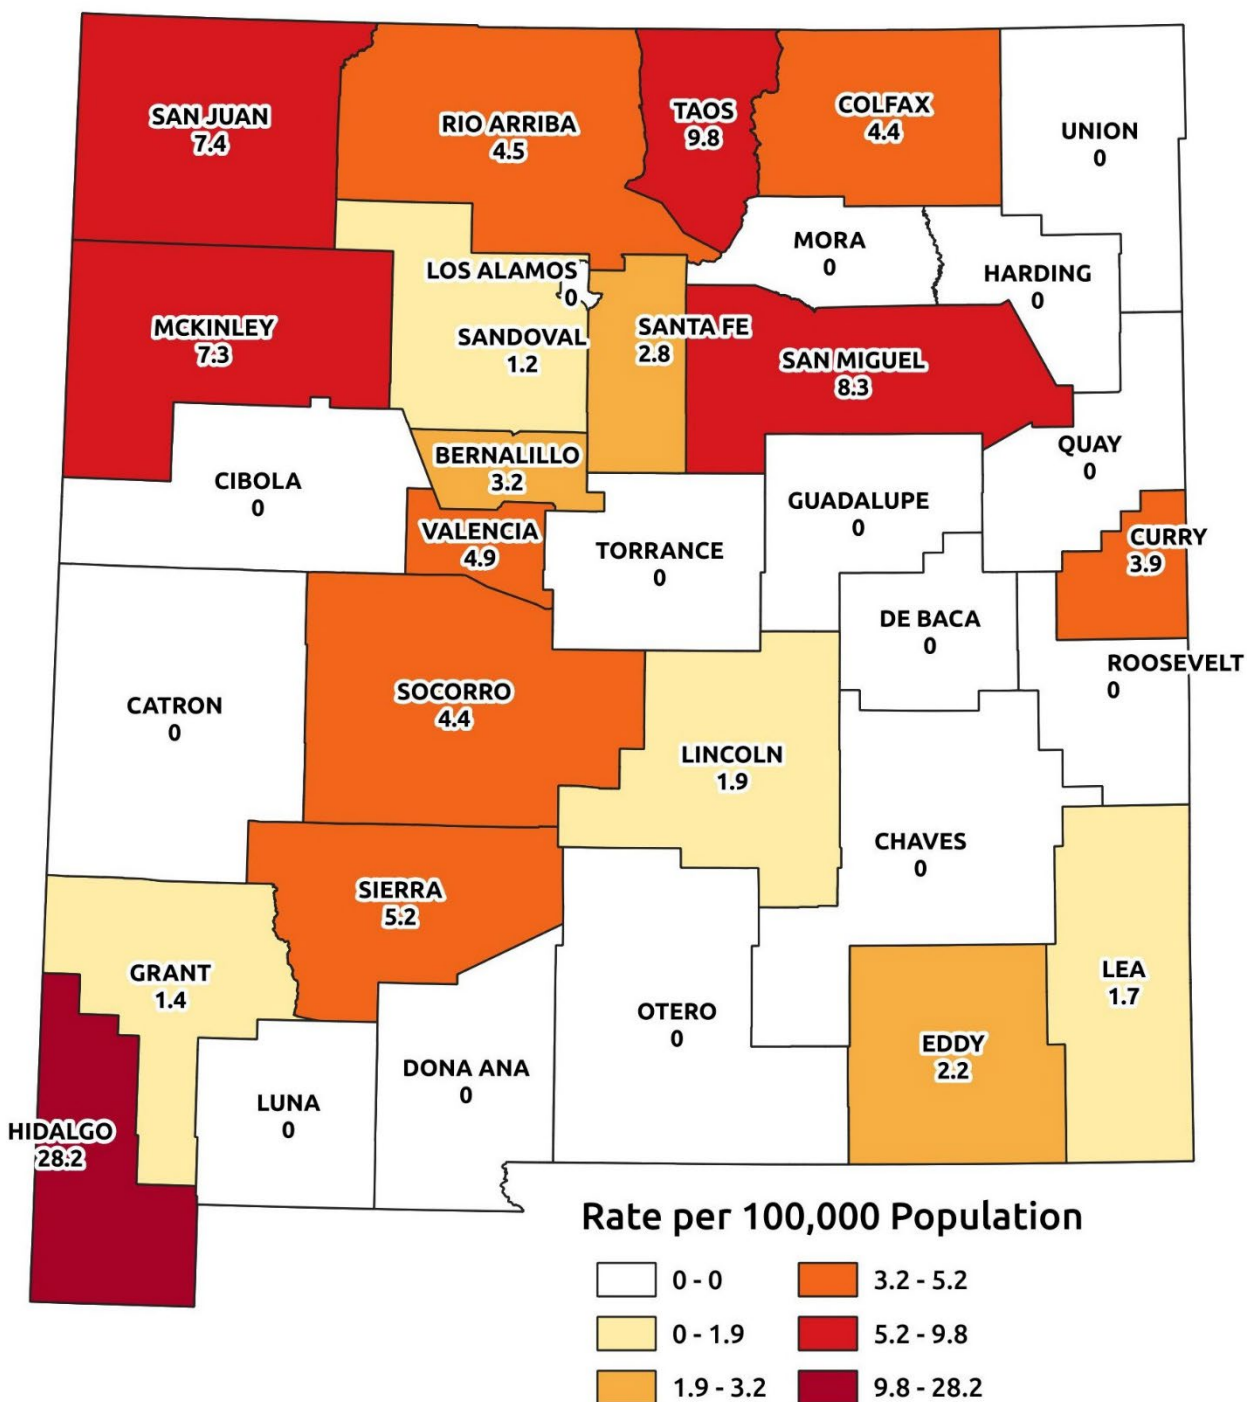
SAN JUAN
7.4

RIO ARRIBA
4.5

TAOS
9.8

COLFAX
4.4

UNION
0

MORA
0

HARDING
0

LOS ALAMOS
0

MCKINLEY
7.3

SANDOVAL
1.2

SANTA FE
2.8

SAN MIGUEL
8.3

QUAY
0

BERNALILLO
3.2

CIBOLA
0

GUADALUPE
0

VALENCIA
4.9

TORRANCE
0

CURRY
3.9

DE BACA
0

ROOSEVELT
0

CATRON
0

SOCORRO
4.4

LINCOLN
1.9

CHAVES
0

SIERRA
5.2

GRANT
1.4

LEA
1.7

OTERO
0

EDDY
2.2

DONA ANA
0

LUNA
0

HIDALGO
28.2

Rate per 100,000 Population

0 - 0
0 - 1.9
1.9 - 3.2
3.2 - 5.2
5.2 - 9.8
9.8 - 28.2